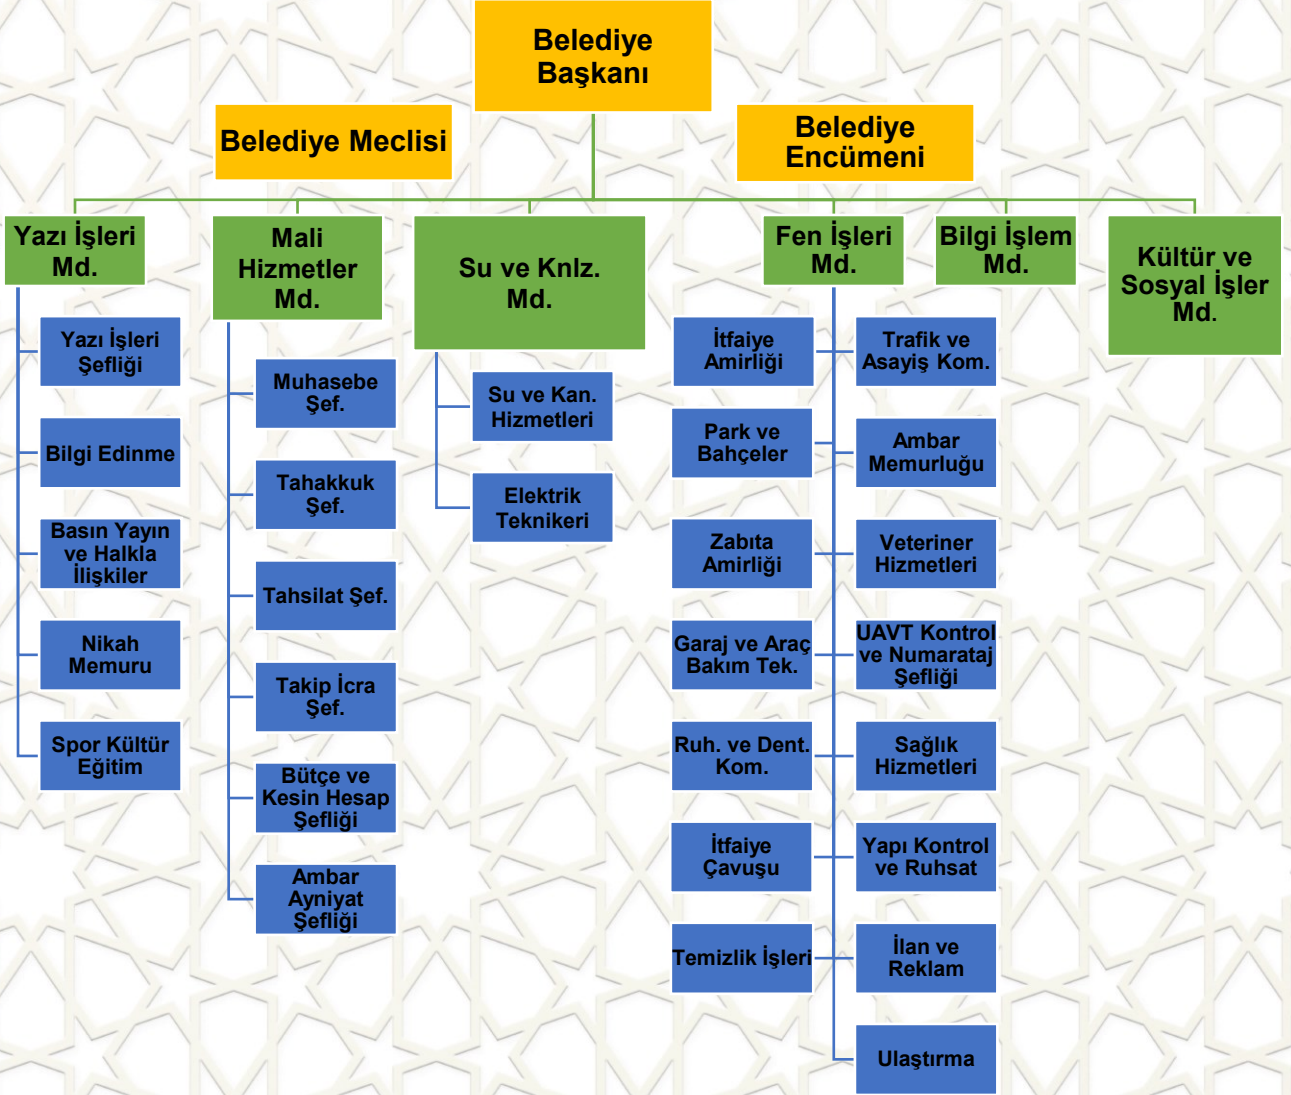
Belediye Başkanı

Belediye Meclisi

Belediye Encümeni

Yazı İşleri Md.

Yazı İşleri Şefliği

Bilgi Edinme

Basın Yayın ve Halkla İlişkiler

Nikah Memuru

Spor Kültür Eğitim

Mali Hizmetler Md.

Muhasebe Şef.

Tahakkuk Şef.

Tahsilat Şef.

Takip İcra Şef.

Bütçe ve Kesin Hesap Şefliği

Ambar Ayniyat Şefliği

Su ve Knlz. Md.

Su ve Kan. Hizmetleri

Elektrik Teknikeri

Fen İşleri Md.

İtfaiye Amirliği

Park ve Bahçeler

Zabıta Amirliği

Garaj ve Araç Bakım Tek.

Ruh. ve Dent. Kom.

İtfaiye Çavuşu

Temizlik İşleri

Trafik ve Asayiş Kom.

Ambar Memurluğu

Veteriner Hizmetleri

UAVT Kontrol ve Numarataj Şefliği

Sağlık Hizmetleri

Yapı Kontrol ve Ruhsat

İlan ve Reklam

Ulaştırma

Bilgi İşlem Md.

Kültür ve Sosyal İşler Md.